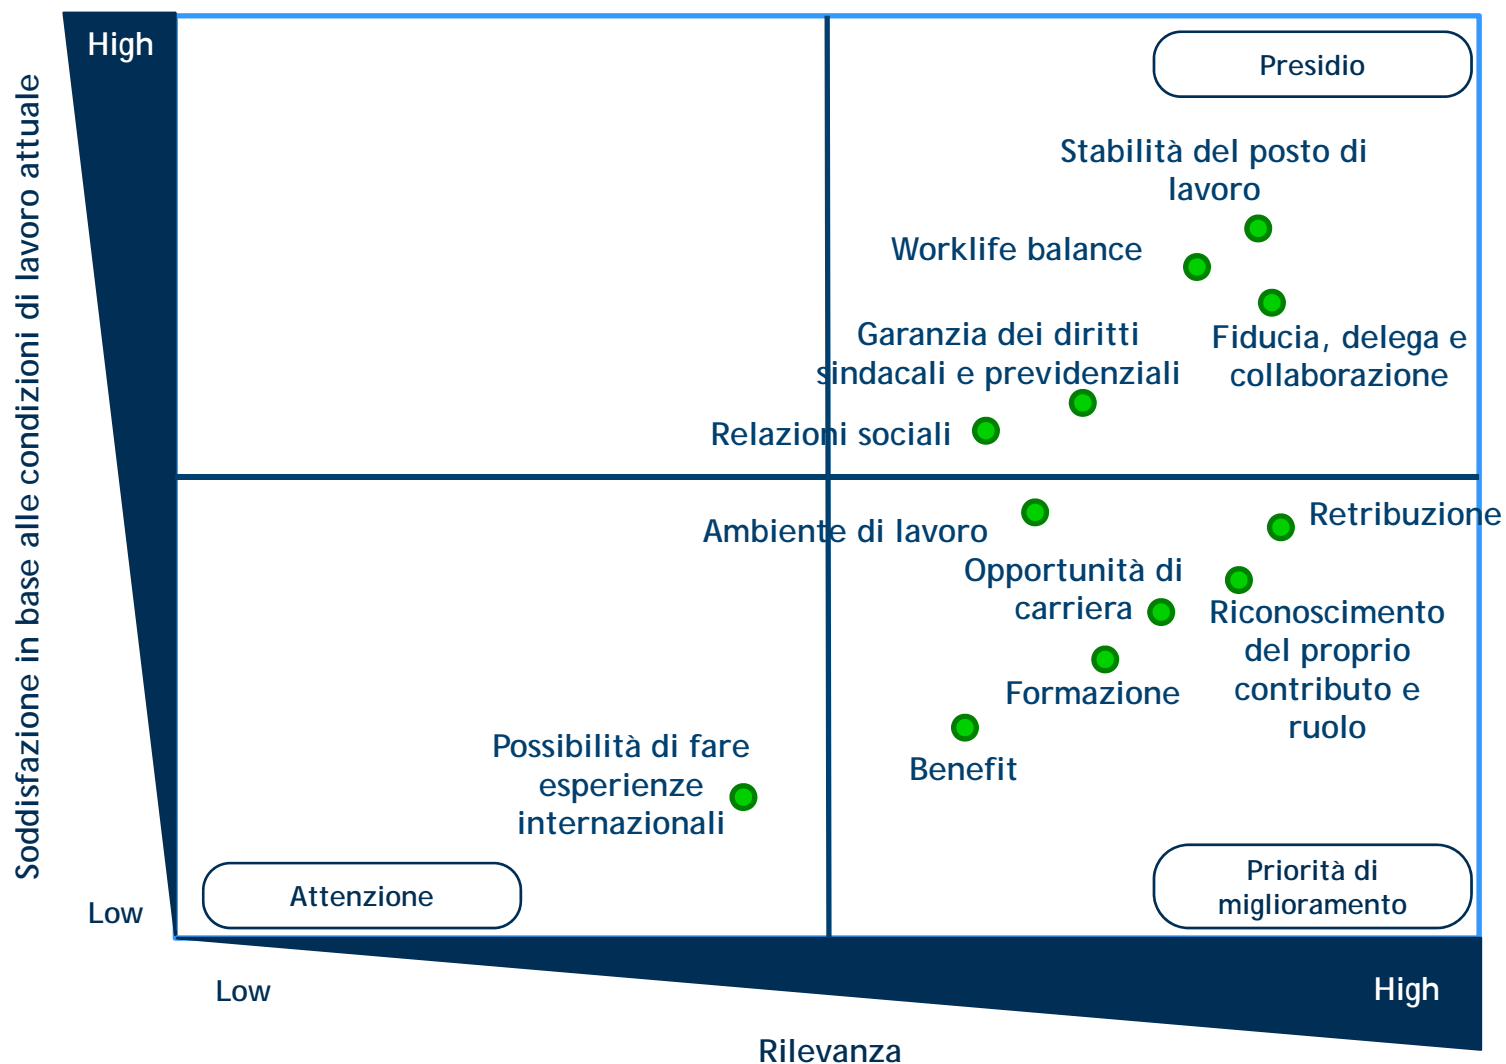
Soddisfazione in base alle condizioni di lavoro attuale

High

Presidio

Stabilità del posto di lavoro

Worklife balance

Garanzia dei diritti sindacali e previdenziali

Fiducia, delega e collaborazione

Relazioni sociali

Ambiente di lavoro

Retribuzione

Opportunità di carriera

Riconoscimento del proprio contributo e ruolo

Formazione

Benefit

Possibilità di fare esperienze internazionali

Attenzione

Priorità di miglioramento

Low

Low

High

Rilevanza